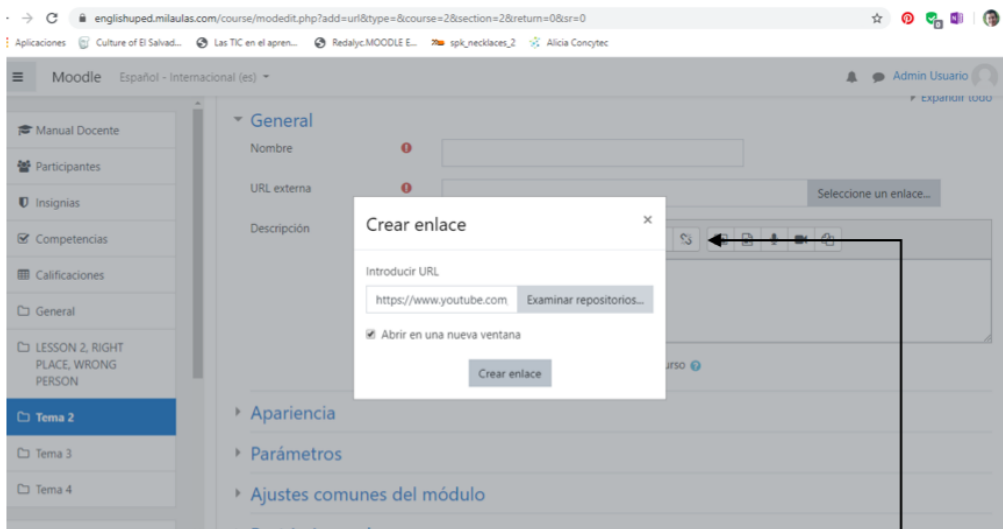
englishuped.milaulas.com/course/modedit.php?add=url&type=&course=2&section=2&return=0&sr=0

Aplicaciones Culture of El Salvad... Las TIC en el apren... Redalyc.MOODLE E... spk_necklaces_2 Alicia Concytec

Moodle Español - Internacional (es)

Admin Usuario

Expandir todo

Manual Docente

Participantes

Insignias

Competencias

Calificaciones

General

LESSON 2, RIGHT PLACE, WRONG PERSON

Tema 2

Tema 3

Tema 4

General

Nombre

URL externa

Seleccione un enlace...

Descripción

urso

Crear enlace

Introducir URL

https://www.youtube.com

Examinar repositorios...

Abrir en una nueva ventana

Crear enlace

Apariencia

Parámetros

Ajustes comunes del módulo